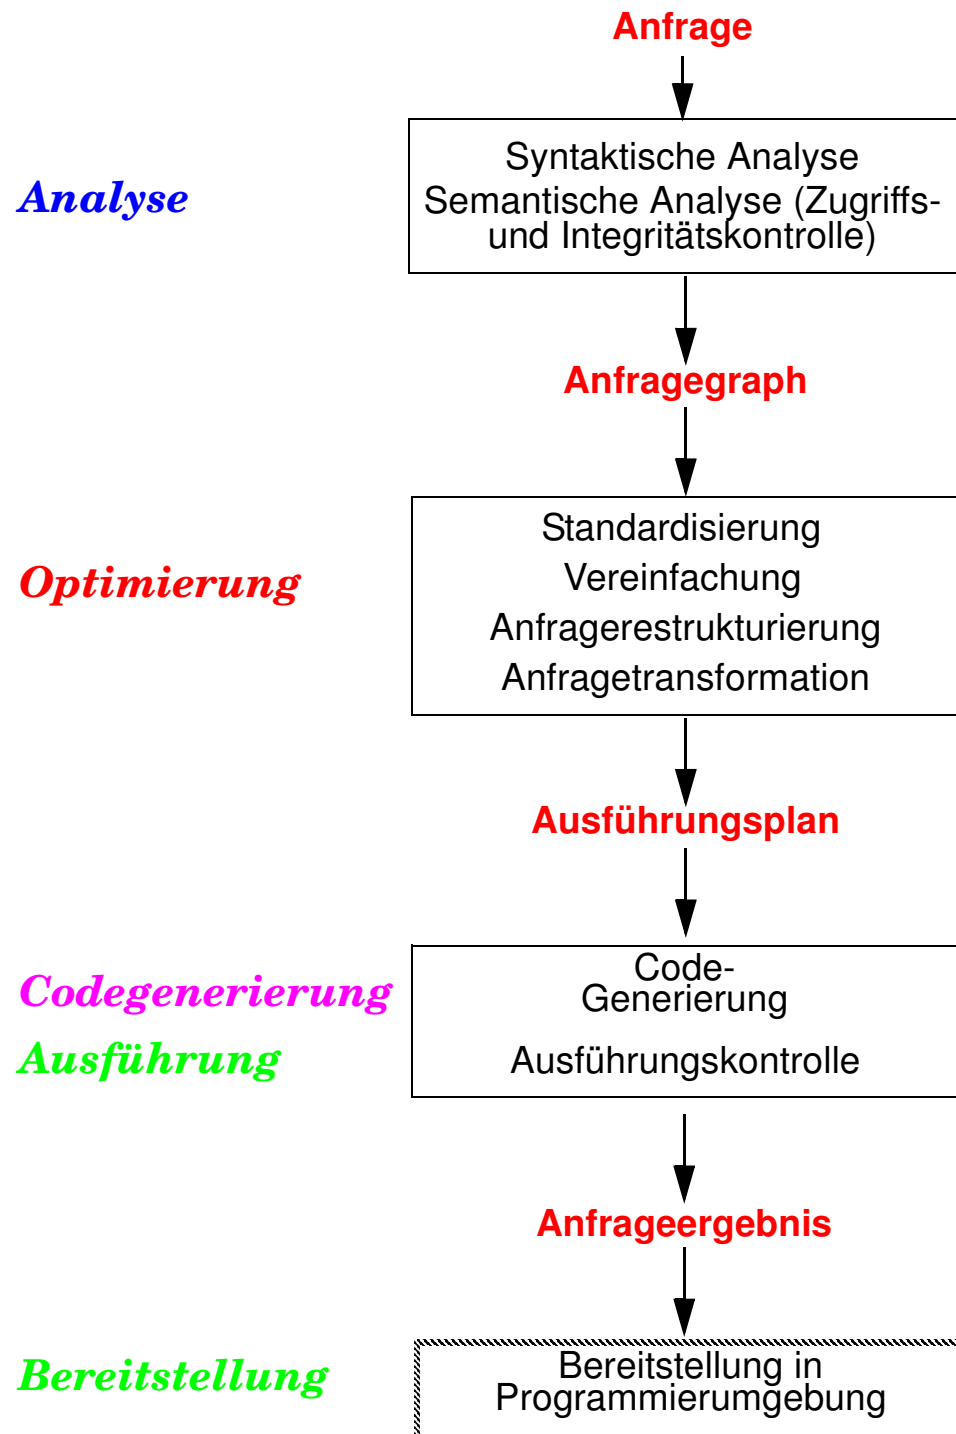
Anfrage

Analyse

Syntaktische Analyse
Semantische Analyse (Zugriffs- und Integritätskontrolle)

Anfragegraph

Optimierung

Standardisierung
Vereinfachung
Anfragerestrukturierung
Anfragetransformation

Ausführungsplan

Codegenerierung
Ausführung

Code-Generierung
Ausführungskontrolle

Anfrageergebnis

Bereitstellung

Bereitstellung in Programmierumgebung